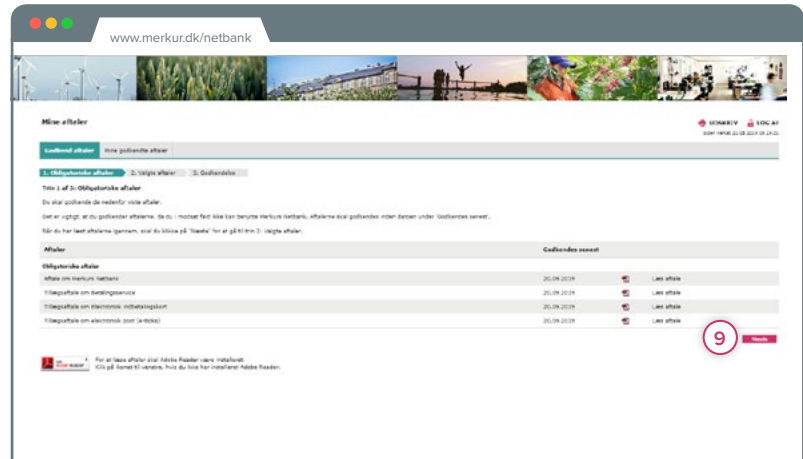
www.merkur.dk/netbank

Mine aftaler

UDSKRIV LOG AF

Godkend aftaler | Mine godkendte aftaler

1. Obligatoriske aftaler | 2. Valgte aftaler | 3. Godkendelse

Trin 1 af 3: Obligatoriske aftaler

Du skal godkende de nedenfor viste aftaler.

Det er vigtigt, at du godkender aftalerne, da du i modsat fald ikke kan benytte Merkurs Netbank. Aftalerne skal godkendes inden datoen under 'Godkendes senest'.

Når du har læst aftalerne igennem, skal du klikke på 'Næste' for at gå til trin 2: Valgte aftaler.

| Aftaler | Godkendes senest | | |
|---|---|---|---|
| Obligatoriske aftaler | | | |
| Aftale om Merkurs Netbank | 20.09.2019 | | Læs aftale |
| Tillægsaftale om Betalingsservice | 20.09.2019 | | Læs aftale |
| Tillægsaftale om Elektronisk indbetalingskort | 20.09.2019 | | Læs aftale |
| Tillægsaftale om electronisk post (e-Boks) | 20.09.2019 | | Læs aftale |

9

Næste

For at læse aftaler skal Adobe Reader være installeret. Klik på ikonet til venstre, hvis du ikke har installeret Adobe Reader.